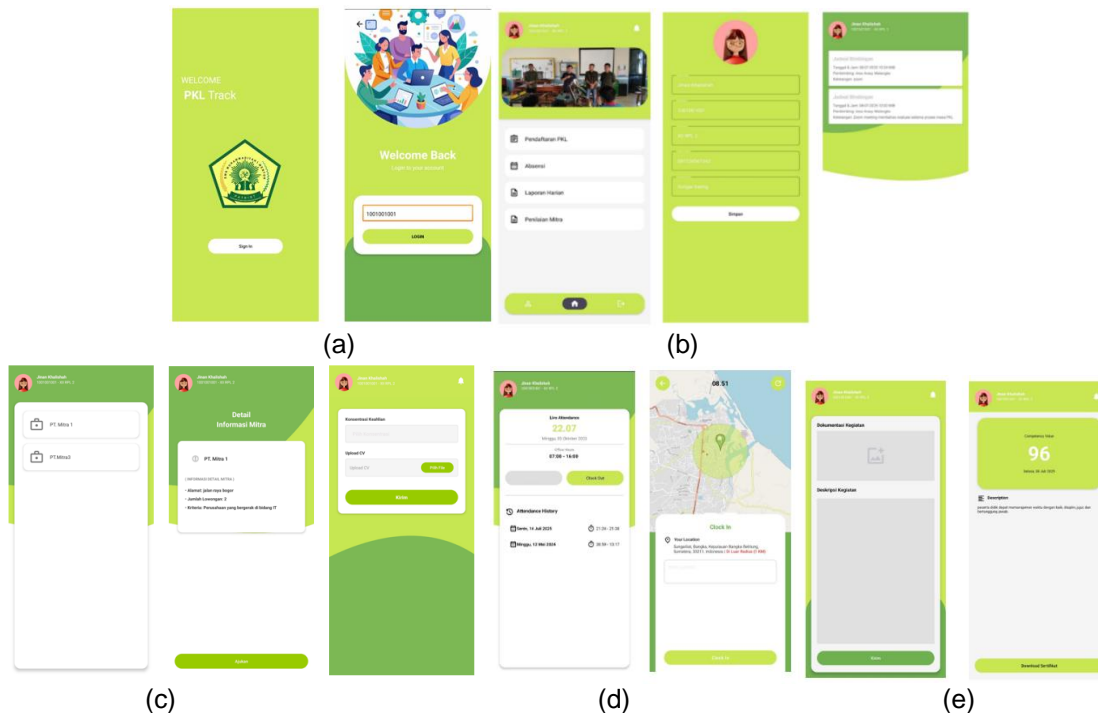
WELCOME
PKL Track

Sign In

Welcome Back
Login to your account

1001001001

LOGIN

Jean Khalidah
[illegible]

Pendaftaran PKL

Absensi

Laporan Harian

Penilaian Mitra

Simpan

Jean Khalidah
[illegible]

Jadwal Bimbingan
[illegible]

Jadwal Bimbingan
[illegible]

(a)

(b)

Jean Khalidah
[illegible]

PT. Mitra 1

PT.Mitra2

Jean Khalidah
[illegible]

Detail
Informasi Mitra

PT. Mitra 1

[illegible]

• Alamat: jalan raya bogor
• Jumlah Lowongan: 2
• Kriteria: Perusahaan yang bergerak di bidang IT

Ajukan

Jean Khalidah
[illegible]

Konsentrasi Keahlian

Upload CV

Upload CV

Kirim

Jean Khalidah
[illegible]

Live Attendance

22.07

Minggu, 05 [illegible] 2025

07.00 – 16.00

Check Out

Attendance History

Senin, 14 Juli 2025

21:28 - 21:38

Minggu, 13 Mei 2024

08:59 - 15:17

08.51

Clock In

Your Location

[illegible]

Clock In

Jean Khalidah
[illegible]

Dokumentasi Kegiatan

Deskripsi Kegiatan

Kirim

Jean Khalidah
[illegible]

Competency Value

96

Description

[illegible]

Download Sertifikat

(c)

(d)

(e)